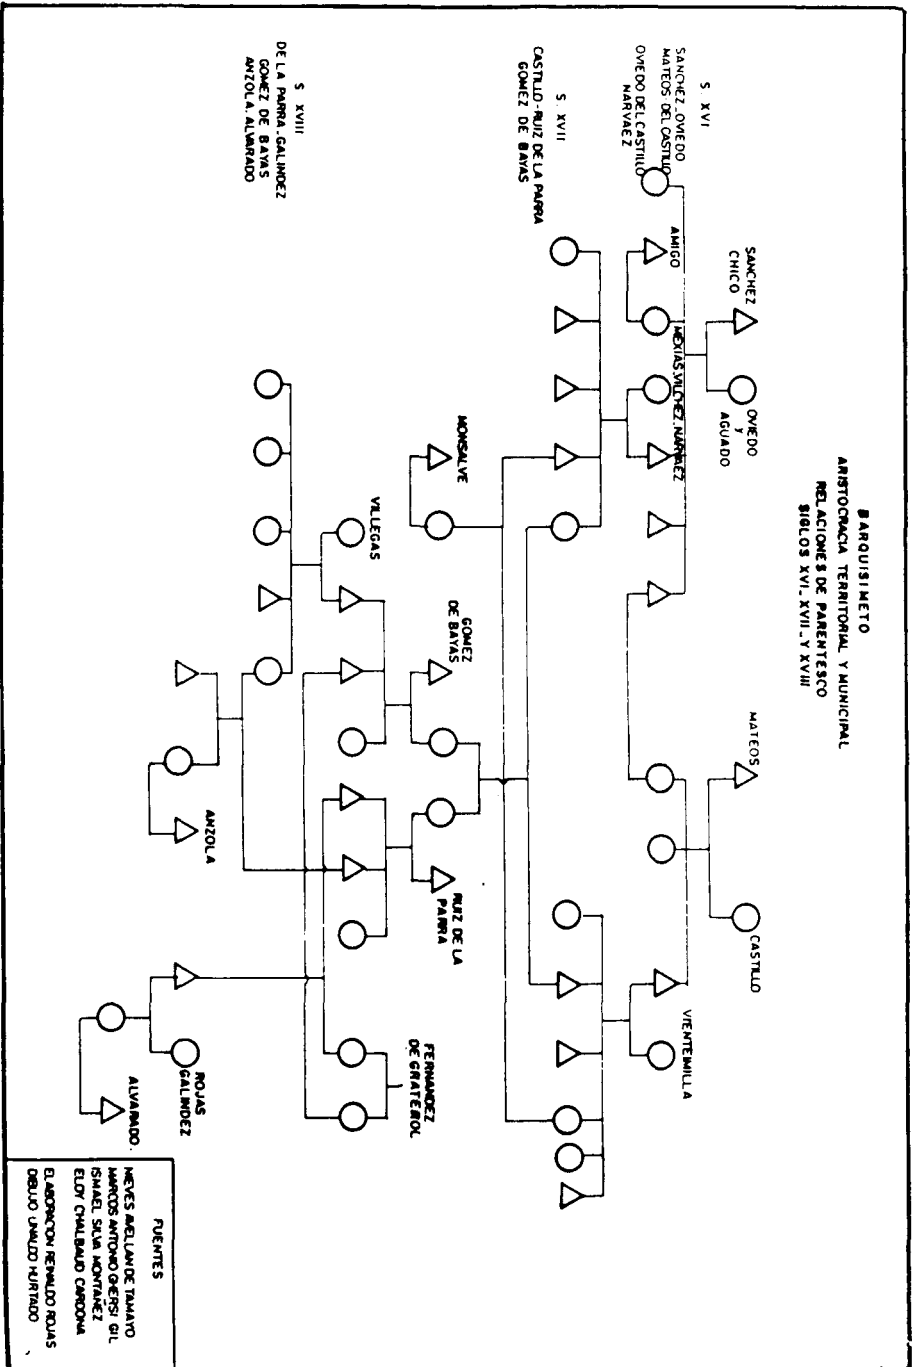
BARQUISIMETO
ARISTOCRACIA TERRITORIAL Y MUNICIPAL
RELACIONES DE PARENTESCO
SIGLOS XVI, XVII, Y XVIII

S. XVI
SANCHEZ-OVIEDO
MATEOS DEL CASTILLO
OVIEDO DEL CASTILLO
NARVAEZ

S. XVII
CASTILLO-RUIZ DE LA PARRA
GOMEZ DE BAYAS

S. XVIII
DE LA PARRA. GALINDEZ
GOMEZ DE BAYAS
ANZOLA. ALVARADO

SANCHEZ CHICO

AMIGO

OVIEDO Y AGUADO

MEXIAS VILCHEZ NARVAEZ

MONSALVE

MATEOS

CASTILLO

VIENTEMILLA

VILLEGAS

GOMEZ DE BAYAS

RUIZ DE LA PARRA

FERNANDEZ DE GRATEROL

ANZOLA

ROJAS GALINDEZ

ALVARADO

FUENTES
NIEVES AVELLAN DE TAMAYO
MARCOS ANTONIO GHERSI GIL
ISMAEL SILVA MONTAÑEZ
ELOY CHALBAUD CARDONA
ELABORACION REINALDO ROJAS
DIBUJO UNALDO HURTADO